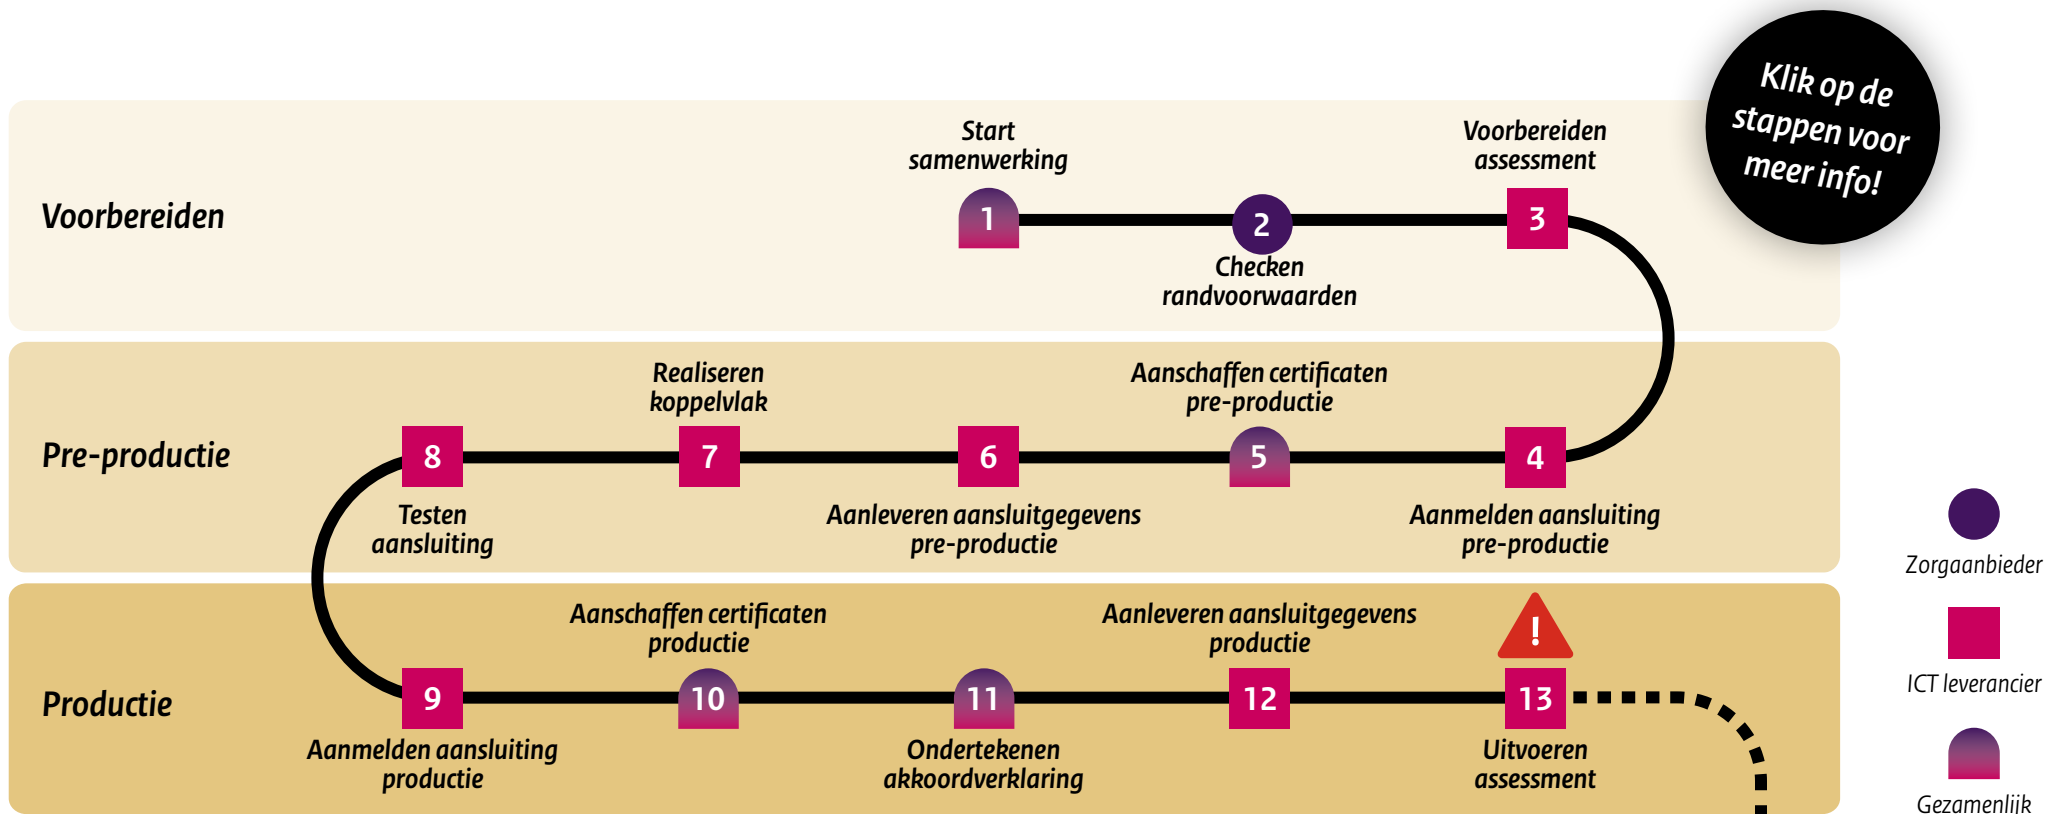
Klik op de stappen voor meer info!

Voorbereiden

Start samenwerking

1

2

Checken randvoorwaarden

Voorbereiden assessment

3

Pre-productie

Realiseren koppelvlak

Aanschaffen certificaten pre-productie

8

7

6

5

4

Testen aansluiting

Aanleveren aansluitgegevens pre-productie

Aanmelden aansluiting pre-productie

Productie

Aanschaffen certificaten productie

Aanleveren aansluitgegevens productie

!

9

10

11

12

13

Aanmelden aansluiting productie

Ondertekenen akkoordverklaring

Uitvoeren assessment

Zorgaanbieder

ICT leverancier

Gezamenlijk